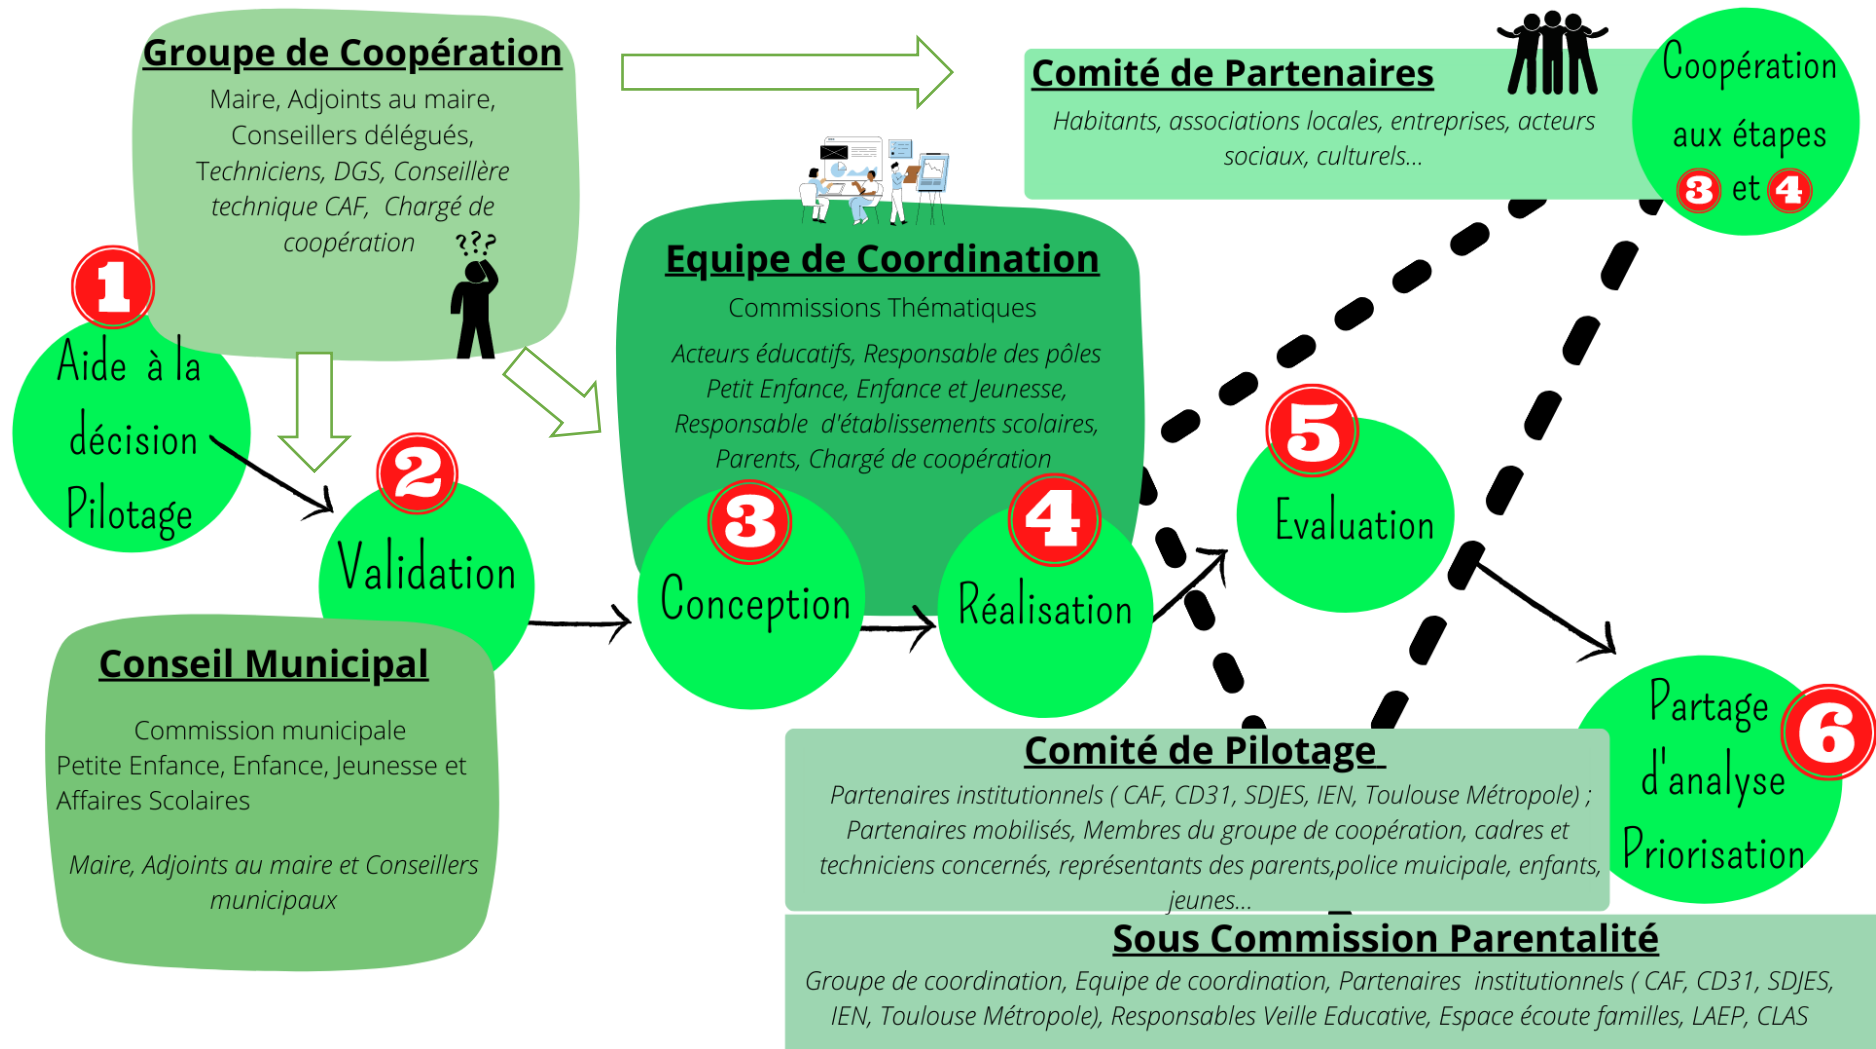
Groupe de Coopération

Maire, Adjoints au maire, Conseillers délégués, Techniciens, DGS, Conseillère technique CAF, Chargé de coopération ???

Comité de Partenaires

Habitants, associations locales, entreprises, acteurs sociaux, culturels...

Coopération aux étapes 3 et 4

Equipe de Coordination

Commissions Thématiques

Acteurs éducatifs, Responsable des pôles Petit Enfance, Enfance et Jeunesse, Responsable d'établissements scolaires, Parents, Chargé de coopération

1 Aide à la décision Pilotage

2 Validation

3 Conception

4 Réalisation

5 Evaluation

6 Partage d'analyse Priorisation

Conseil Municipal

Commission municipale Petite Enfance, Enfance, Jeunesse et Affaires Scolaires

Maire, Adjoints au maire et Conseillers municipaux

Comité de Pilotage

Partenaires institutionnels ( CAF, CD31, SDJES, IEN, Toulouse Métropole) ; Partenaires mobilisés, Membres du groupe de coopération, cadres et techniciens concernés, représentants des parents,police muicipale, enfants, jeunes...

Sous Commission Parentalité

Groupe de coordination, Equipe de coordination, Partenaires institutionnels ( CAF, CD31, SDJES, IEN, Toulouse Métropole), Responsables Veille Educative, Espace écoute familles, LAEP, CLAS